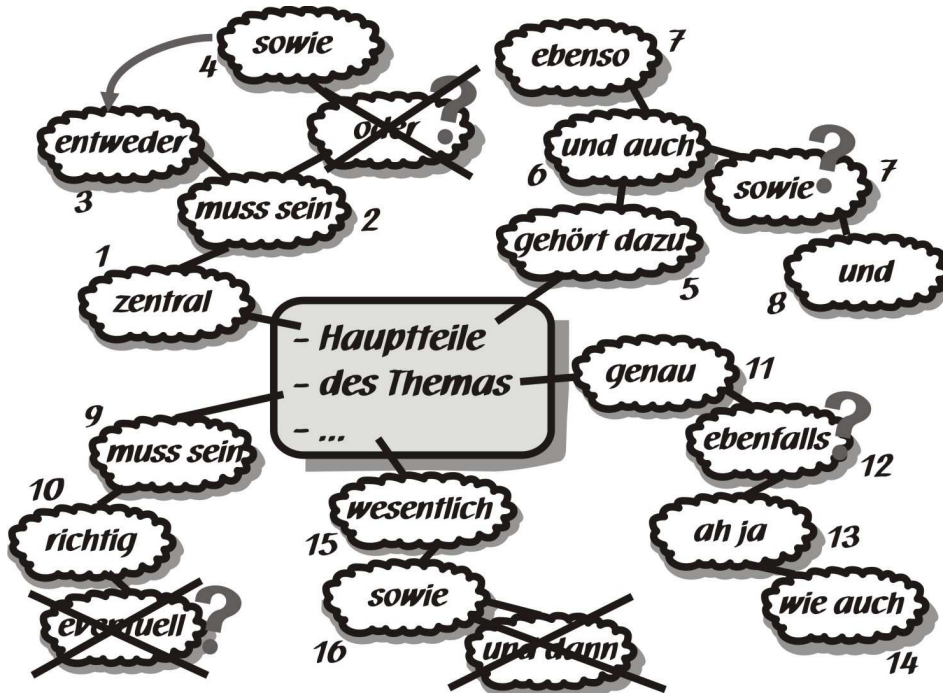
- Hauptteile
- des Themas
- ...

sowie
4
entweder
3
oder
?
muss sein
2
1
zentral

ebenso
7
und auch
6
sowie
?
7
gehört dazu
5
und
8

genau
11
ebenfalls
?
12
ah ja
13
wie auch
14

9
muss sein
10
richtig
eventuell
?

wesentlich
15
sowie
16
und dann